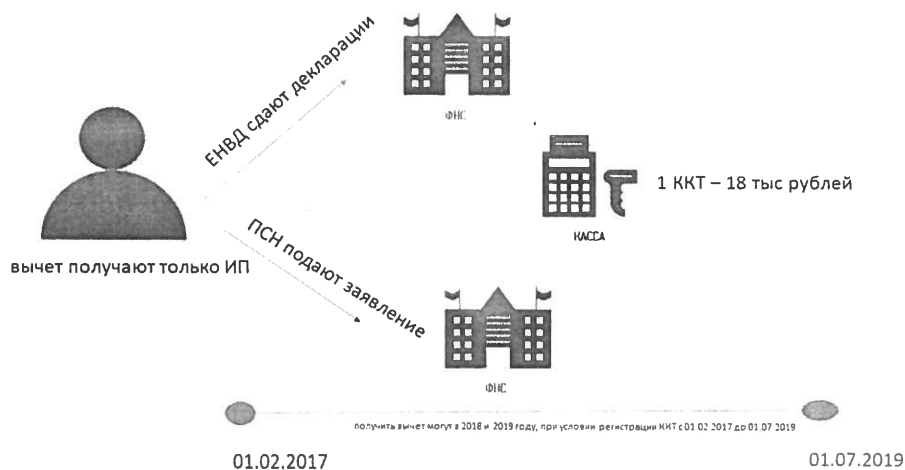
ЕНВД сдают декларации

ФНС

1 ККТ – 18 тыс рублей

КАССА

вычет получают только ИП

ПСН подают заявление

ФНС

получить вычет могут в 2018 и 2019 году, при условии регистрации ККТ с 01.02.2017 до 01.07.2019

01.02.2017

01.07.2019